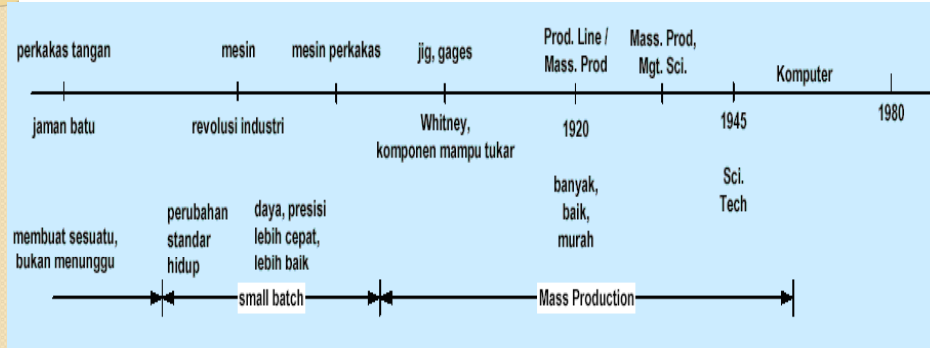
perkakas tangan
mesin
mesin perkakas
jig, gages
Prod. Line / Mass. Prod
Mass. Prod, Mgt. Sci.
Komputer

jaman batu
revolusi industri
Whitney, komponen mampu tukar
1920
1945
1980

membuat sesuatu, bukan menunggu
perubahan standar hidup
daya, presisi lebih cepat, lebih baik
banyak, baik, murah
Sci. Tech

small batch
Mass Production